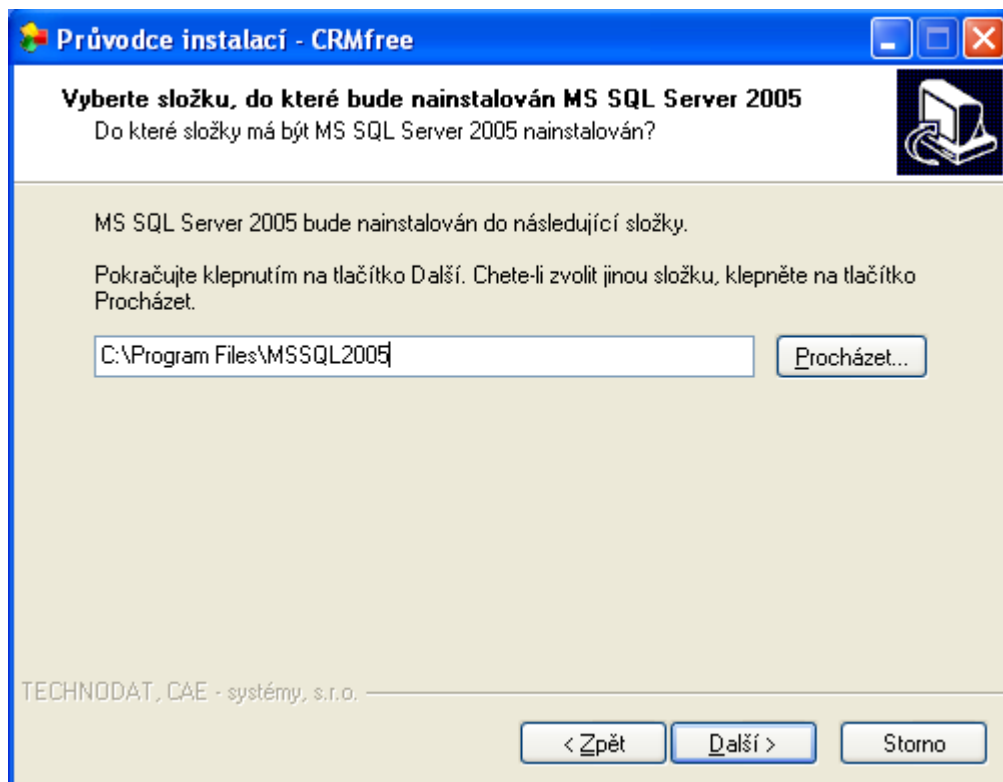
Průvodce instalací - CRMfree

Vyberte složku, do které bude nainstalován MS SQL Server 2005
Do které složky má být MS SQL Server 2005 nainstalován?

MS SQL Server 2005 bude nainstalován do následující složky.

Pokračujte klepnutím na tlačítko Další. Chete-li zvolit jinou složku, klepněte na tlačítko Procházet.

C:\Program Files\MSSQL2005

Procházet...

TECHNODAT, CAE - systémy, s.r.o.

< Zpět

Další >

Storno